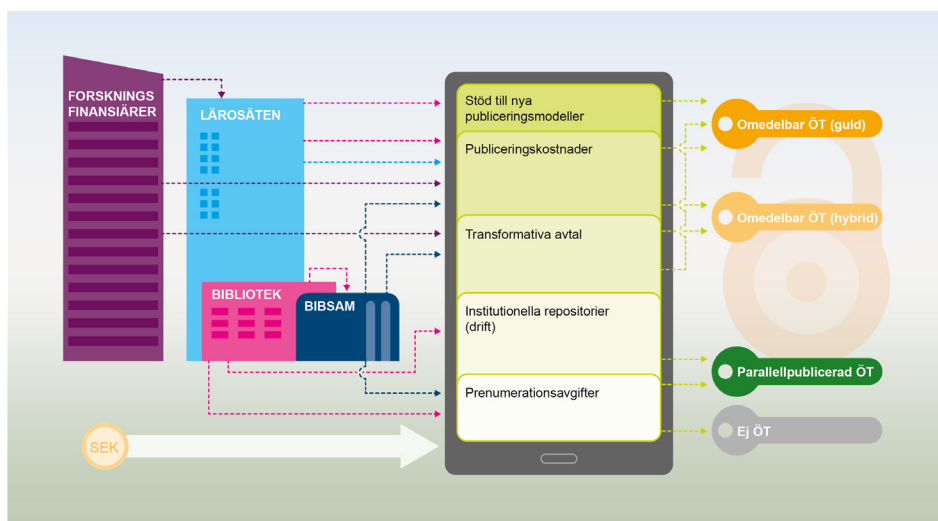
FORSKNINGS FINANSIÄRER

LÄROSÄTEN

BIBLIOTEK

BIBSAM

SEK

Stöd till nya publiceringsmodeller

Publiceringskostnader

Transformativa avtal

Institutionella repositorier (drift)

Prenumerationsavgifter

Omedelbar ÖT (guld)

Omedelbar ÖT (hybrid)

Parallellpublicerad ÖT

Ej ÖT